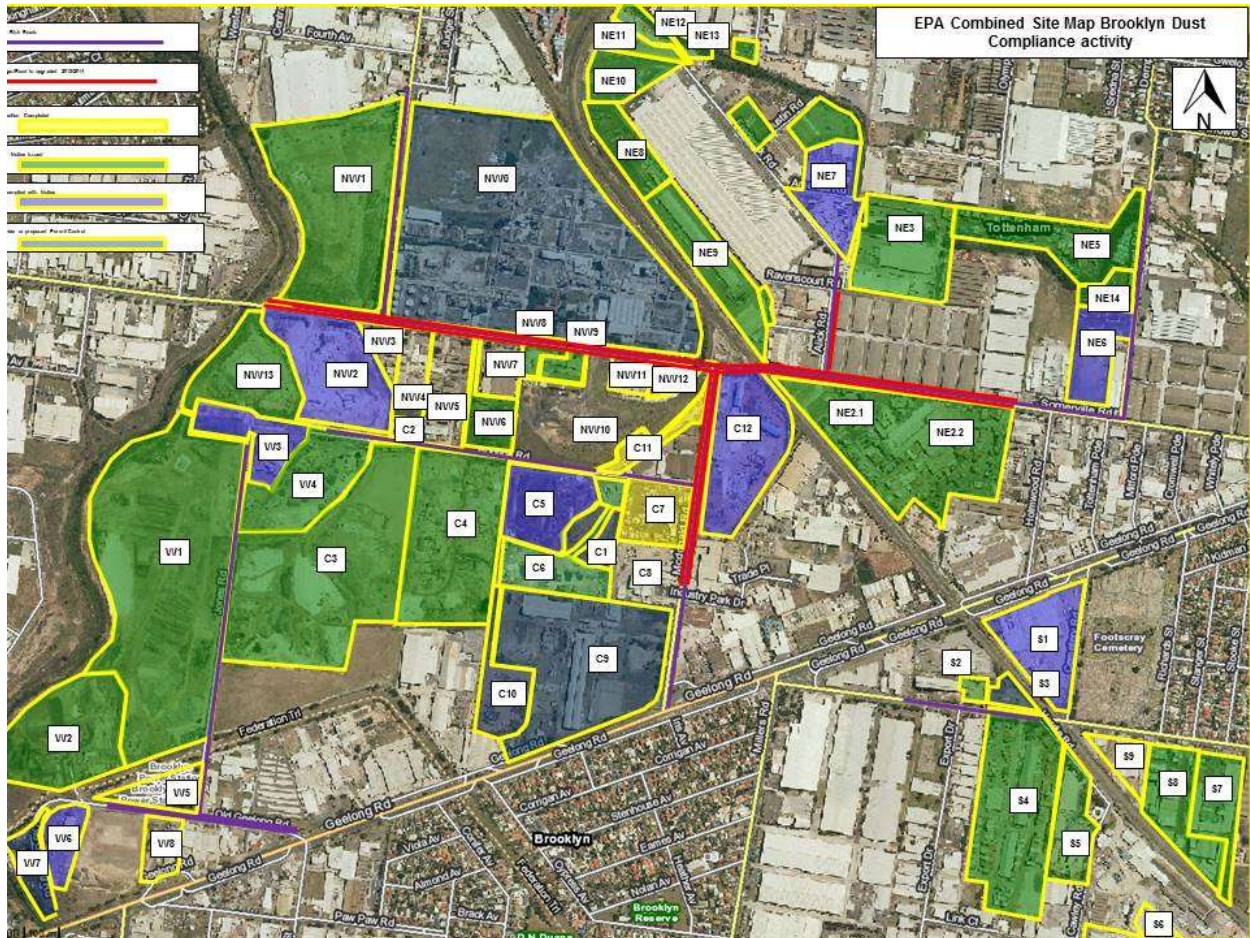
EPA Combined Site Map Brooklyn Dust Compliance activity

N

Risk Roads
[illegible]
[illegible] Completed
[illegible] Issued
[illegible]
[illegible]

NW1 NW6 NE11 NE12 NE13 NE10 NE8 NE9 NE7 NE3 NE5 NE14 NE6 Tottenham
NW13 NW2 NW3 NW8 NW9 NW7 NW11 NW12 NW4 NW5 NW6 NW10 C2 C11 C12 NE2.1 NE2.2
W3 W4 W1 C3 C4 C5 C7 C1 C6 C8 C9 C10
W2 W5 W6 W7 W8 S1 S2 S3 S4 S5 S9 S8 S7 S6

Fourth Av
Ravenscourt Rd
Somerville Rd
Industry Park Dr
Trade Pl
Geelong Rd
Federation Trl
Old Geelong Rd
Corrigan Av
Sternhouse Av
Brooklyn
Brooklyn Reserve
Footscray Cemetery
Export Dr
Link Ct
Paw Paw Rd
Almond Av
Vida Av
Millers Rd
Cromwell Pde
Kidman